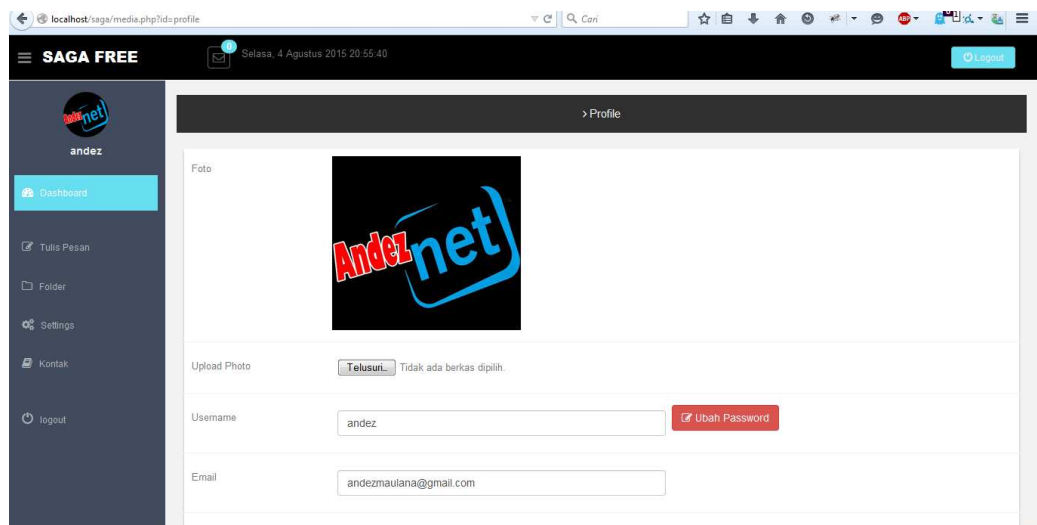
localhost/saga/media.php?id=profile

Cari

ABP

SAGA FREE

0

Selasa, 4 Agustus 2015 20:55:40

Logout

Andez net

andez

Dashboard

Tulis Pesan

Folder

Settings

Kontak

logout

> Profile

Foto

Andez net

Upload Photo

Telusuri... Tidak ada berkas dipilih.

Username

andez

Ubah Password

Email

andezmaulana@gmail.com